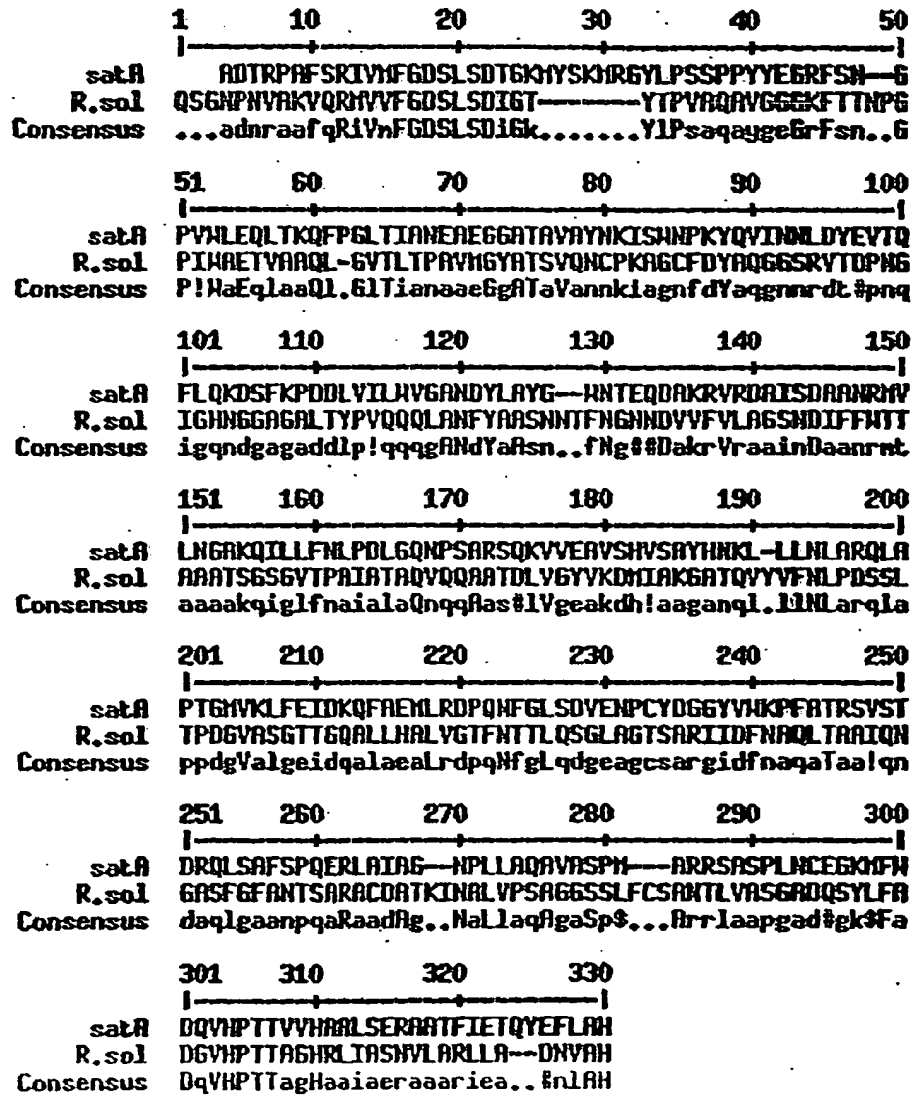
1 10 20 30 40 50

satA ADTRPAFSRIVMFGDSLSDTGKMYSKMRGYLPSSPPYYEGRFSN--G
R.sol QSGNPNVAKVQRMVVFGDSLSDIGT--------YTPVAQAVGGGKFTTNPG
Consensus ...adnraafqRiVnFGDSLSDiGk.......YlPsaqayegGrFsn..G

51 60 70 80 90 100

satA PVWLEQLTKQFPGLTIANEAEGGATAVAYNKISWNPKYQVINNLDYEVTQ
R.sol PIWAETVAAQL-GVTLTPAVMGYATSVQNCPKAGCFDYAQGGSRVTDPNG
Consensus P!WaEqlaaQl.GlTianaaeGgATaVannkiagnfdYaqgnnrdt#pnq

101 110 120 130 140 150

satA FLQKDSFKPDDLVILWVGANDYLAYG--WNTEQDAKRVRDAISDAANRMV
R.sol IGHNGGAGALTYPVQQQLANFYAASNNTFNGNNDVVFVLAGSNDIFFWTT
Consensus igqndgagaddlp!qqqgANdYaAsn..fNg##DakrVraainDaanrmt

151 160 170 180 190 200

satA LNGAKQILLFNLPDLGQNPSARSQKVVEAVSHVSAYHNKL-LLNLARQLA
R.sol AAATSGSGVTPAIATAQVQQAATDLVGYVKDMIAKGATQVYYVFNLPDSSL
Consensus aaaakqiglfnaialaQnqqAas#lVgeakdh!aaganql.llNLarqla

201 210 220 230 240 250

satA PTGMVKLFEIDKQFAEMLRDPQNFGLSDVENPCYDGGYVWKPFATRSVST
R.sol TPDGVASGTTGQALLHALVGTFNTTLQSGLAGTSARIIDFNAQLTAAIQN
Consensus ppdgValgeidqalaeaLrdpqNfgLqdgeagcsargidfnaqaTaa!qn

251 260 270 280 290 300

satA DRQLSAFSPQERLAIAG--NPLLAQAVASPM---ARRSASPLNCEGKMFW
R.sol GASFGFANTSARACDATKINALVPSAGGSSLFCSANTLVASGADQSYLFA
Consensus daqlgaanpqaRaadAg..NaLlaqAgaSp$...Arrlaapgad#gk$Fa

301 310 320 330

satA DQVHPTTVVHAALSERAATFIETQYEFLAH
R.sol DGVHPTTAGHRLIASNVLARLLA--DNVAH
Consensus DqVHPTTagHaaiaeraaariea..#nlAH